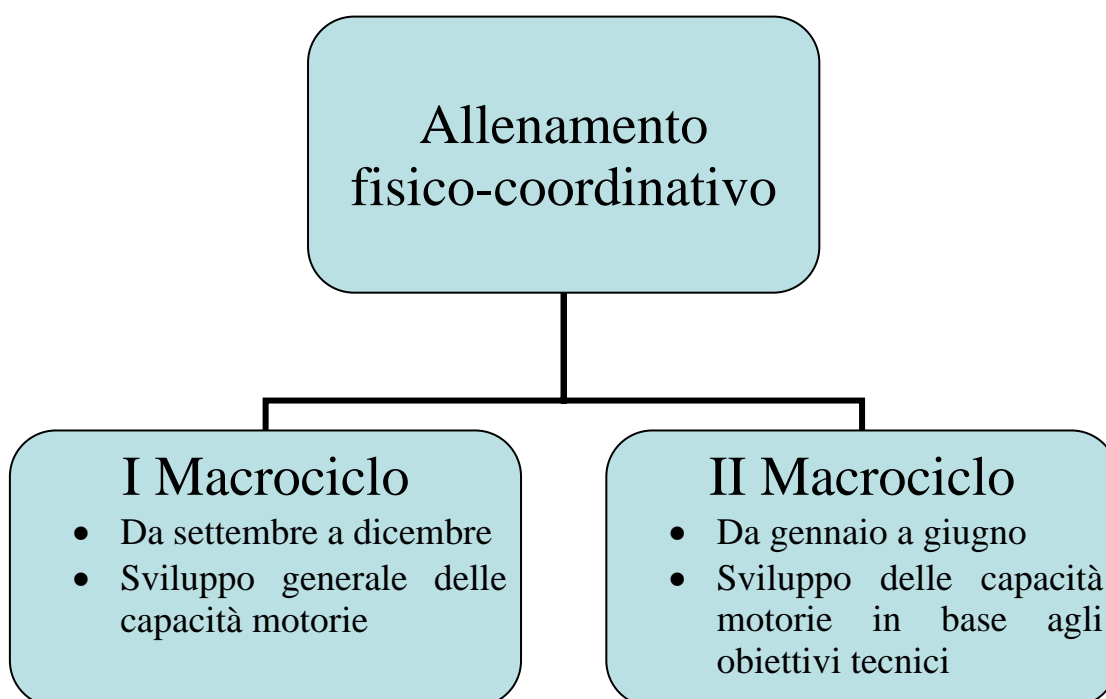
Allenamento fisico-coordinativo

I Macrociclo
- Da settembre a dicembre
- Sviluppo generale delle capacità motorie

II Macrociclo
- Da gennaio a giugno
- Sviluppo delle capacità motorie in base agli obiettivi tecnici